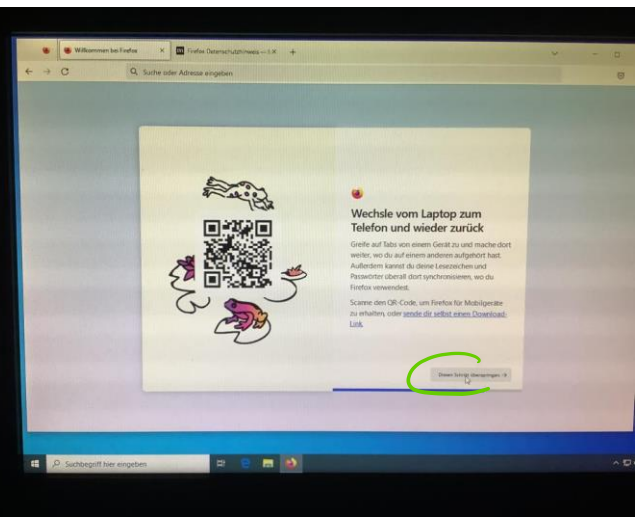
Willkommen bei Firefox
Firefox Datenschutzhinweis — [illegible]
Suche oder Adresse eingeben

Wechsle vom Laptop zum Telefon und wieder zurück

Greife auf Tabs von einem Gerät zu und mache dort weiter, wo du auf einem anderen aufgehört hast. Außerdem kannst du deine Lesezeichen und Passwörter überall dort synchronisieren, wo du Firefox verwendest.

Scanne den QR-Code, um Firefox für Mobilgeräte zu erhalten, oder sende dir selbst einen Download-Link.

Diesen Schritt überspringen →

Suchbegriff hier eingeben